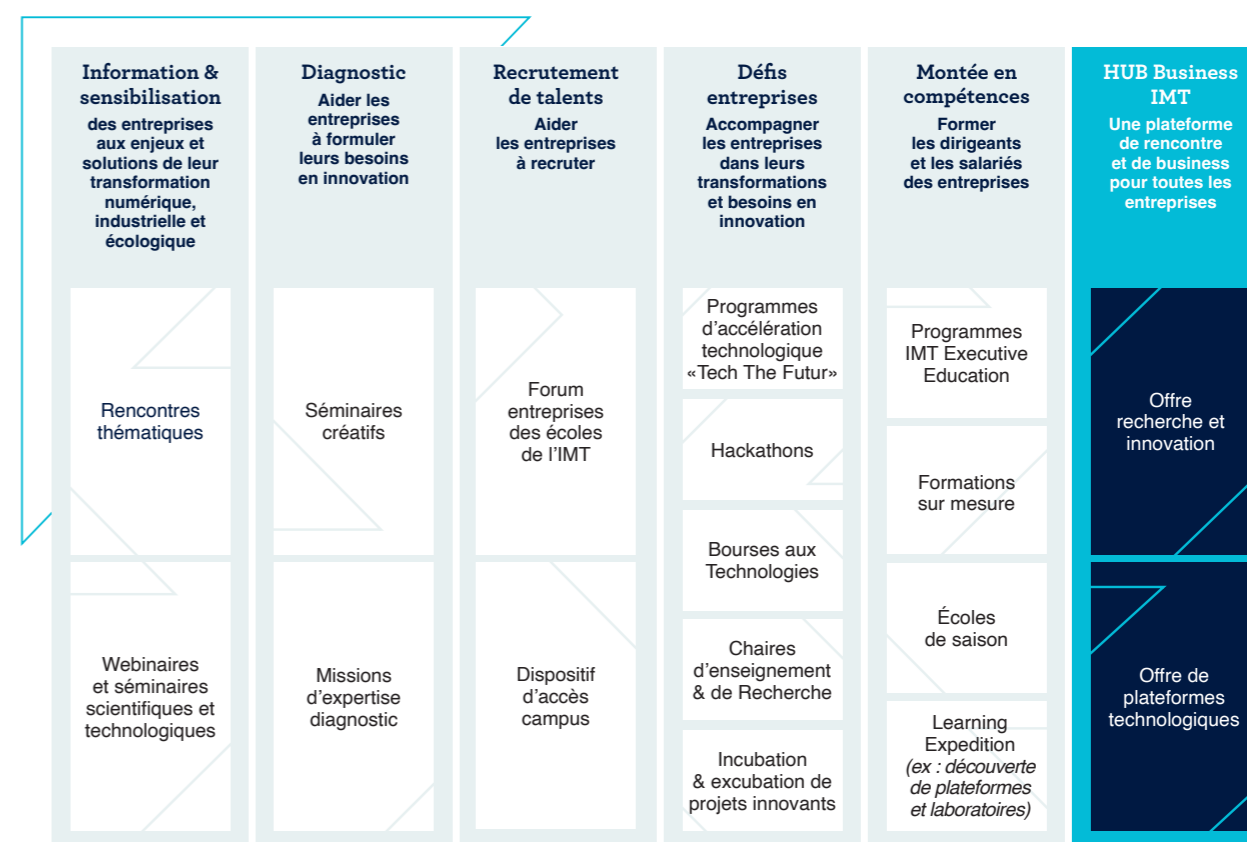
Information & sensibilisation
des entreprises aux enjeux et solutions de leur transformation numérique, industrielle et écologique

Rencontres thématiques

Webinaires et séminaires scientifiques et technologiques

Diagnostic
Aider les entreprises à formuler leurs besoins en innovation

Séminaires créatifs

Missions d'expertise diagnostic

Recrutement de talents
Aider les entreprises à recruter

Forum entreprises des écoles de l'IMT

Dispositif d'accès campus

Défis entreprises
Accompagner les entreprises dans leurs transformations et besoins en innovation

Programmes d'accélération technologique «Tech The Futur»

Hackathons

Bourses aux Technologies

Chaires d'enseignement & de Recherche

Incubation & excubation de projets innovants

Montée en compétences
Former les dirigeants et les salariés des entreprises

Programmes IMT Executive Education

Formations sur mesure

Écoles de saison

Learning Expedition
*(ex : découverte de plateformes et laboratoires)*

HUB Business IMT
Une plateforme de rencontre et de business pour toutes les entreprises

Offre recherche et innovation

Offre de plateformes technologiques